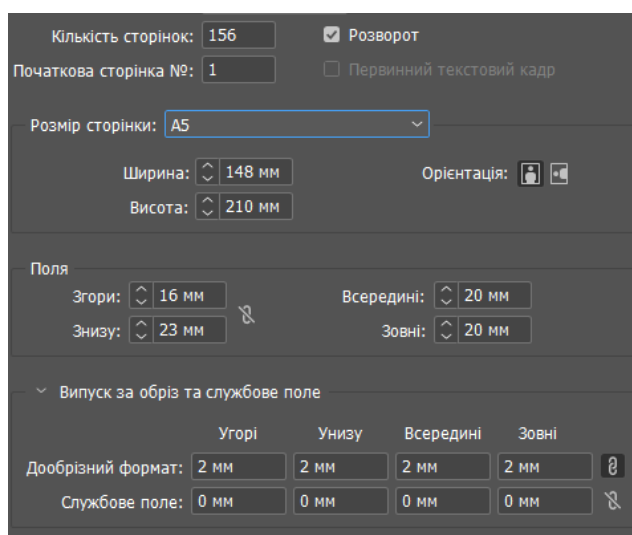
Кількість сторінок: 156
Розворот
Початкова сторінка №: 1
Первинний текстовий кадр

Розмір сторінки: A5

Ширина: 148 мм
Висота: 210 мм
Орієнтація:

Поля
Згори: 16 мм
Знизу: 23 мм
Всередині: 20 мм
Зовні: 20 мм

Випуск за обріз та службове поле

| | Угорі | Унизу | Всередині | Зовні |
|---|---|---|---|---|
| Дообрізний формат: | 2 мм | 2 мм | 2 мм | 2 мм |
| Службове поле: | 0 мм | 0 мм | 0 мм | 0 мм |